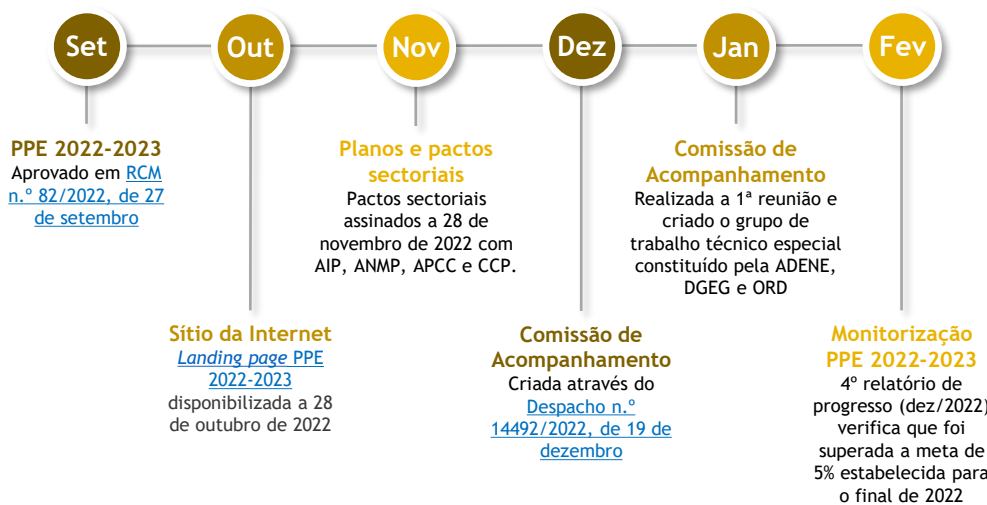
Set

Out

Nov

Dez

Jan

Fev

PPE 2022-2023
Aprovado em RCM n.º 82/2022, de 27 de setembro

Sítio da Internet
*Landing page* PPE 2022-2023 disponibilizada a 28 de outubro de 2022

Planos e pactos sectoriais
Pactos sectoriais assinados a 28 de novembro de 2022 com AIP, ANMP, APCC e CCP.

Comissão de Acompanhamento
Criada através do Despacho n.º 14492/2022, de 19 de dezembro

Comissão de Acompanhamento
Realizada a 1ª reunião e criado o grupo de trabalho técnico especial constituído pela ADENE, DGEG e ORD

Monitorização PPE 2022-2023
4º relatório de progresso (dez/2022) verifica que foi superada a meta de 5% estabelecida para o final de 2022